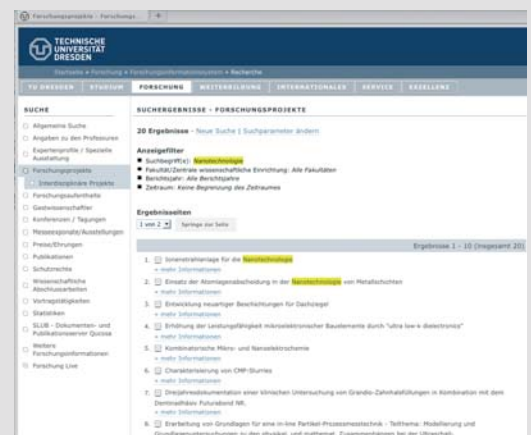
Forschungsprojekte · Forschungs...

TECHNISCHE UNIVERSITÄT DRESDEN

Startseite » Forschung » Forschungsinformationssystem » Recherche

TU DRESDEN | STUDIUM | FORSCHUNG | WEITERBILDUNG | INTERNATIONALES | SERVICE | EXZELLENZ

SUCHE

Allgemeine Suche
Angaben zu den Professuren
Expertenprofile / Spezielle Ausstattung
Forschungsprojekte
Interdisziplinäre Projekte
Forschungsaufenthalte
Gastwissenschaftler
Konferenzen / Tagungen
Messeexponate/Ausstellungen
Preise/Ehrungen
Publikationen
Schutzrechte
Wissenschaftliche Abschlussarbeiten
Vortragstätigkeiten
Statistiken
SLUB - Dokumenten- und Publikationsserver Qucosa
Weitere Forschungsinformationen
Forschung Live

SUCHERGEBNISSE - FORSCHUNGSPROJEKTE

20 Ergebnisse - Neue Suche | Suchparameter ändern

Anzeigefilter
Suchbegriff(e): Nanotechnologie
Fakultät/Zentrale wissenschaftliche Einrichtung: Alle Fakultäten
Berichtsjahr: Alle Berichtsjahre
Zeitraum: Keine Begrenzung des Zeitraumes

Ergebnisseiten
1 von 2 | Springe zur Seite

Ergebnisse 1 - 10 (insgesamt 20)

1. Ionenstrahlanlage für die Nanotechnologie
+ mehr Informationen
2. Einsatz der Atomlagenabscheidung in der Nanotechnologie von Metallschichten
+ mehr Informationen
3. Entwicklung neuartiger Beschichtungen für Dachziegel
+ mehr Informationen
4. Erhöhung der Leistungsfähigkeit mikroelektronischer Bauelemente durch "ultra low-k dielectronics"
+ mehr Informationen
5. Kombinatorische Mikro- und Nanoelektrochemie
+ mehr Informationen
6. Charakterisierung von CMP-Slurries
+ mehr Informationen
7. Dreijahresdokumentation einer klinischen Untersuchung von Grandio-Zahnhalsfüllungen in Kombination mit dem Dentinadhäsiv Futurabond NR.
+ mehr Informationen
8. Erarbeitung von Grundlagen für eine in-line Partikel-Prozessmesstechnik - Teilthema: Modellierung und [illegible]